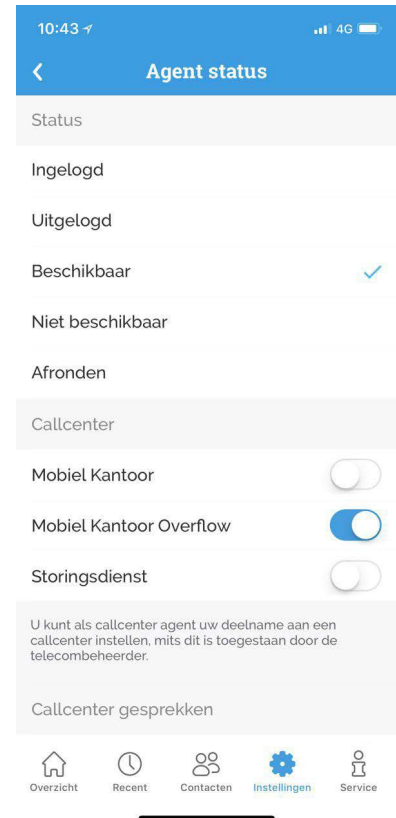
10:43 4G

Agent status

Status

Ingelogd

Uitgelogd

Beschikbaar

Niet beschikbaar

Afronden

Callcenter

Mobiel Kantoor

Mobiel Kantoor Overflow

Storingsdienst

U kunt als callcenter agent uw deelname aan een callcenter instellen, mits dit is toegestaan door de telecombeheerder.

Callcenter gesprekken

Overzicht Recent Contacten Instellingen Service